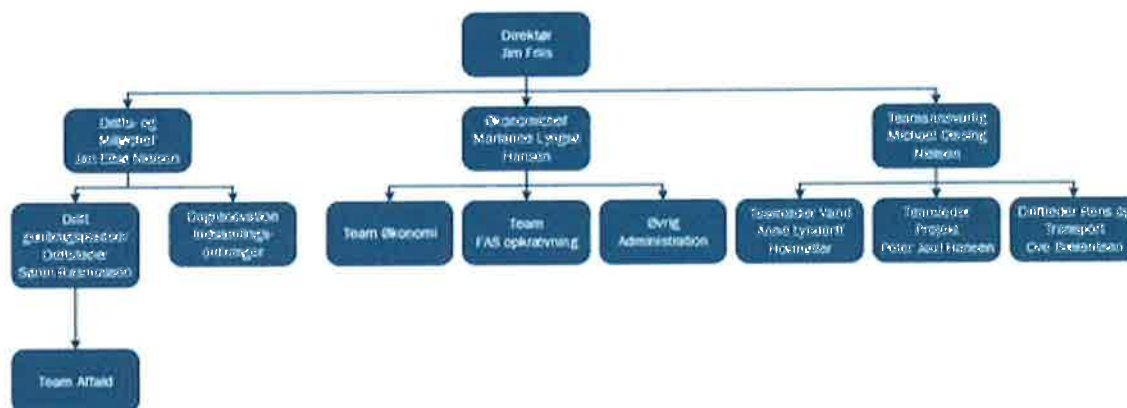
Direktør
Jim Friis

Drifts- og Miljøchef
Jan Eltø Nielsen

Økonomichef
Marianne Lyngsø Hansen

Teamansvarlig
Michael Dalsing Nielsen

Drift genbrugspladser/ Driftsleder
Søren Rasmussen

Dagrenovation indsamlingsordninger

Team Økonomi

Team FAS opkrævning

Øvrig Administration

Teamleder Vand
Anne Lykstoft Hoemøller

Teamleder Projekt
Peter Juul Hansen

Driftleder Rens og Transport
Ove Christensen

Team Affald